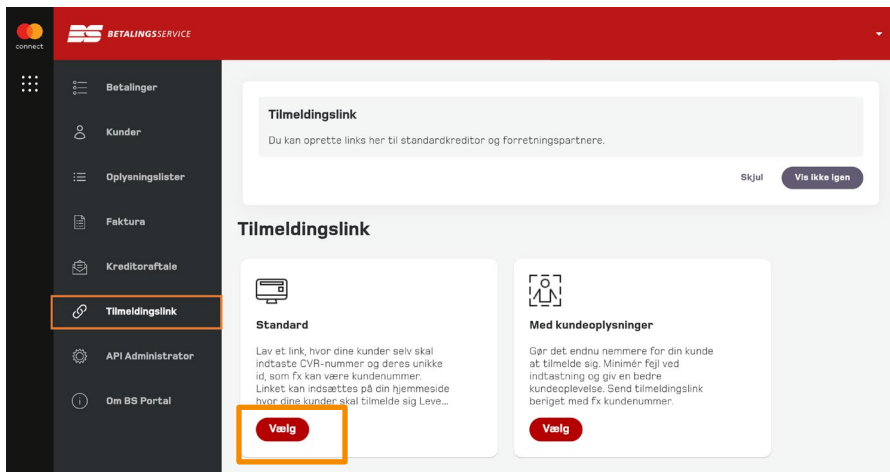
connect

BS BETALINGSSERVICE

Betalinger

Kunder

Oplysningslister

Faktura

Kreditoraftale

Tilmeldingslink

API Administrator

Om BS Portal

Tilmeldingslink

Du kan oprette links her til standardkreditor og forretningspartnere.

Skjul

Vis ikke igen

Tilmeldingslink

Standard

Lav et link, hvor dine kunder selv skal indtaste CVR-nummer og deres unikke id, som fx kan være kundenummer. Linket kan indsættes på din hjemmeside hvor dine kunder skal tilmelde sig Leve...

Vælg

Med kundeoplysninger

Gør det endnu nemmere for din kunde at tilmelde sig. Minimér fejl ved indtastning og giv en bedre kundeoplevelse. Send tilmeldingslink beriget med fx kundenummer.

Vælg